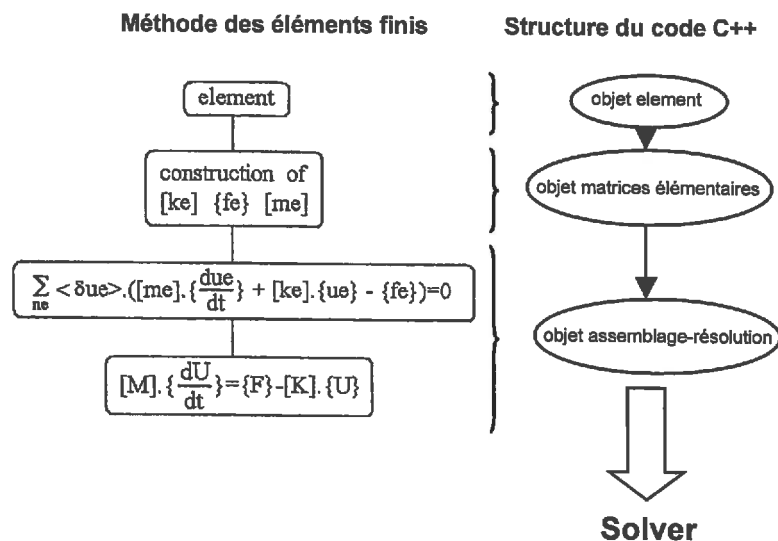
Méthode des éléments finis

Structure du code C++

element

construction of
[ke] {fe} [me]

$\sum_{ne} < \delta ue >.([me].\{\frac{due}{dt}\} + [ke].\{ue\} - \{fe\})=0$

$[M].\{\frac{dU}{dt}\}=\{F\}-[K].\{U\}$

objet element

objet matrices élémentaires

objet assemblage-résolution

Solver